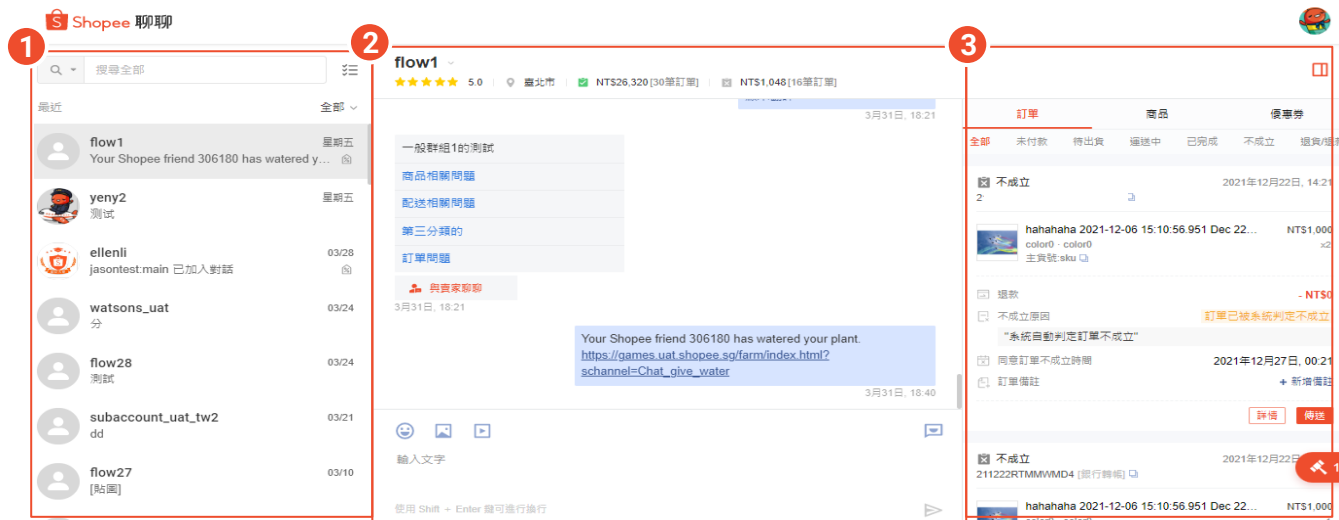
Shopee 聊聊

1

2

3

搜尋全部

最近　全部

flow1 星期五
Your Shopee friend 306180 has watered y...

yeny2 星期五
测试

ellenli 03/28
jasontest:main 已加入對話

watsons_uat 03/24
分

flow28 03/24
測試

subaccount_uat_tw2 03/21
dd

flow27 03/10
[貼圖]

flow1
5.0 臺北市 NT$26,320 [30筆訂單] NT$1,048 [16筆訂單]

3月31日, 18:21

一般群組1的測試
商品相關問題
配送相關問題
第三分類的
訂單問題

與賣家聊聊
3月31日, 18:21

Your Shopee friend 306180 has watered your plant. https://games.uat.shopee.sg/farm/index.html?schannel=Chat_give_water
3月31日, 18:40

輸入文字

使用 Shift + Enter 鍵可進行換行

訂單　商品　優惠券

全部　未付款　待出貨　運送中　已完成　不成立　退貨/退款

不成立　2021年12月22日, 14:21
2

hahahaha 2021-12-06 15:10:56.951 Dec 22... NT$1,000
color0・color0 x2
主貨號:sku

退款 - NT$0
不成立原因 訂單已被系統判定不成立
"系統自動判定訂單不成立"
同意訂單不成立時間 2021年12月27日, 00:21
訂單備註 + 新增備註

詳情　傳送

不成立　2021年12月22日
211222RTMMWMD4 [銀行轉帳]

hahahaha 2021-12-06 15:10:56.951 Dec 22... NT$1,000